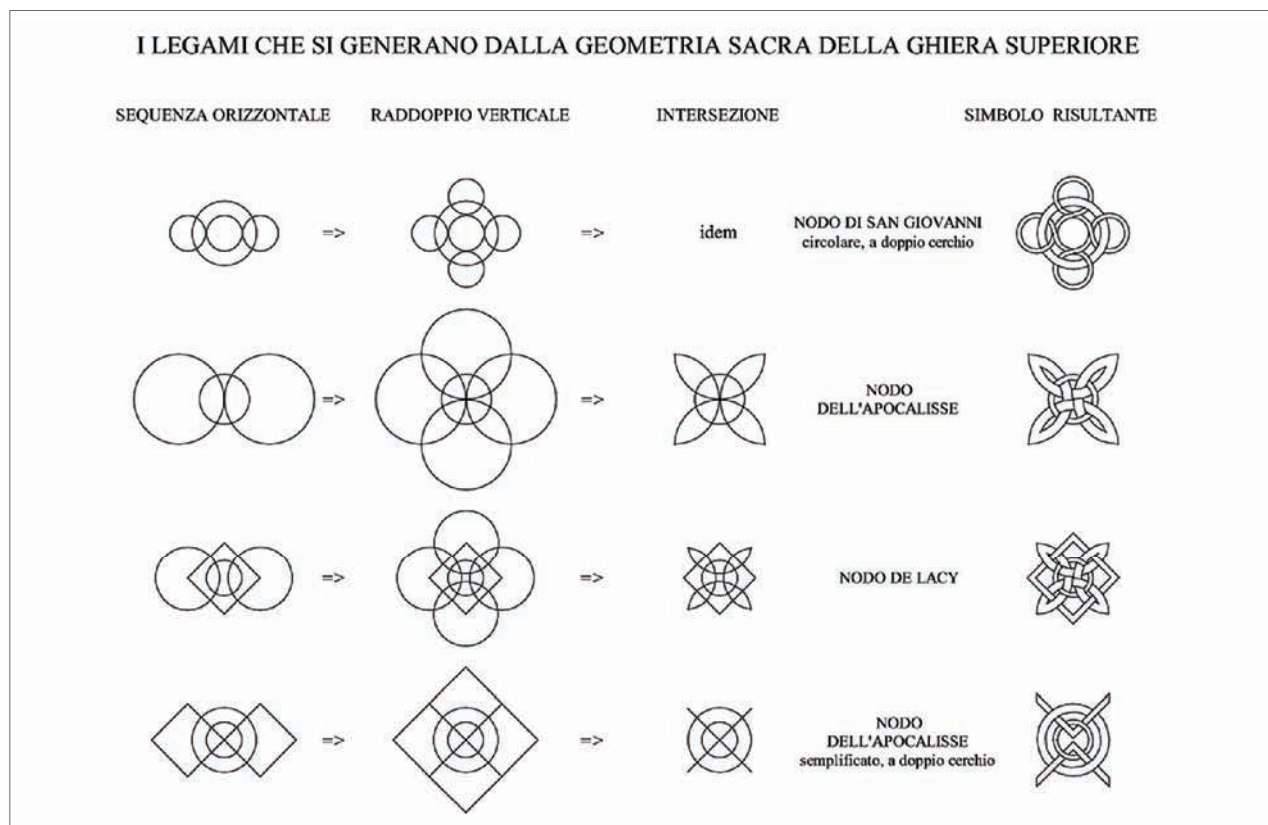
I LEGAMI CHE SI GENERANO DALLA GEOMETRIA SACRA DELLA GHIERA SUPERIORE

SEQUENZA ORIZZONTALE

RADDOPPIO VERTICALE

INTERSEZIONE

SIMBOLO RISULTANTE

=>

=>

idem

NODO DI SAN GIOVANNI
circolare, a doppio cerchio

=>

=>

NODO
DELL'APOCALISSE

=>

=>

NODO DE LACY

=>

=>

NODO
DELL'APOCALISSE
semplificato, a doppio cerchio